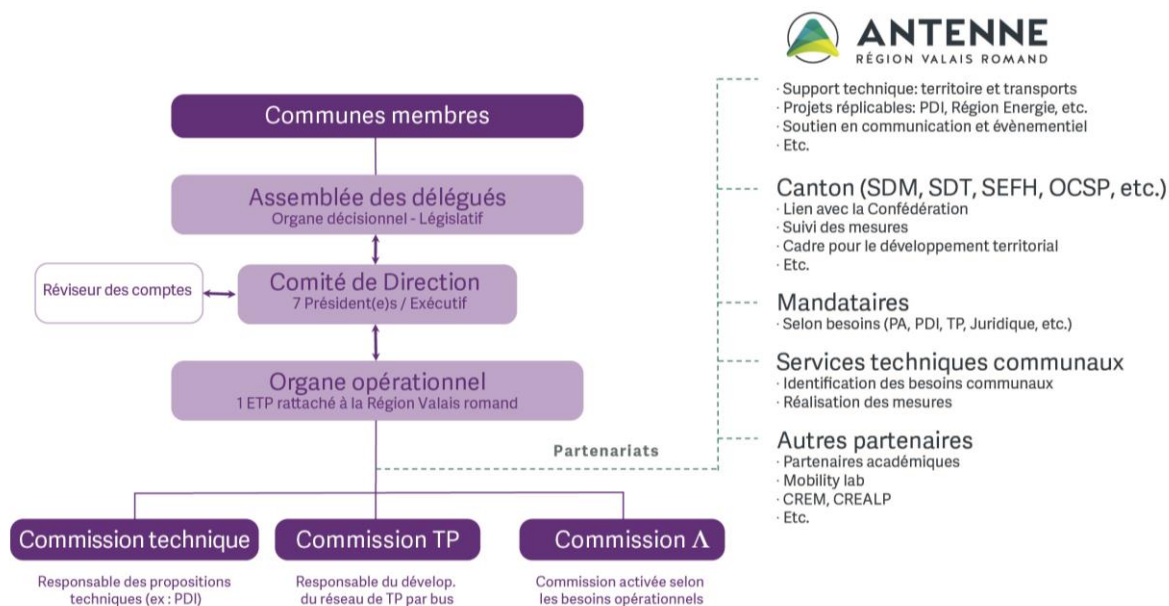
ANTENNE
RÉGION VALAIS ROMAND

· Support technique: territoire et transports
· Projets réplicables: PDI, Région Energie, etc.
· Soutien en communication et évènementiel
· Etc.

Canton (SDM, SDT, SEFH, OCSP, etc.)
· Lien avec la Confédération
· Suivi des mesures
· Cadre pour le développement territorial
· Etc.

Mandataires
· Selon besoins (PA, PDI, TP, Juridique, etc.)

Services techniques communaux
· Identification des besoins communaux
· Réalisation des mesures

Autres partenaires
· Partenaires académiques
· Mobility lab
· CREM, CREALP
· Etc.

Communes membres

Assemblée des délégués
Organe décisionnel - Législatif

Réviseur des comptes

Comité de Direction
7 Président(e)s / Exécutif

Organe opérationnel
1 ETP rattaché à la Région Valais romand

Partenariats

Commission technique
Responsable des propositions techniques (ex : PDI)

Commission TP
Responsable du dévelop. du réseau de TP par bus

Commission $\Lambda$
Commission activée selon les besoins opérationnels